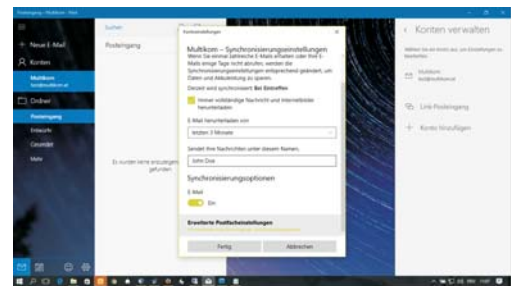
Posteingang - Multikom - Mail

Neue E-Mail

Konten

Multikom

Ordner

Posteingang

Entwürfe

Gesendet

Mehr

Suchen

Posteingang

Es wurden keine anzuzeigenden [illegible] gefunden

Kontoeinstellungen

Multikom – Synchronisierungseinstellungen

Wenn Sie einmal zahlreiche E-Mails erhalten oder Ihre E-Mails einige Tage nicht abrufen, werden die Synchronisierungseinstellungen entsprechend geändert, um Daten und Akkuleistung zu sparen.

Derzeit wird synchronisiert: Bei Eintreffen

Immer vollständige Nachricht und Internetbilder herunterladen

E-Mail herunterladen von

letzten 3 Monate

Senden Ihre Nachrichten unter diesem Namen.

John Doe

Synchronisierungsoptionen

E-Mail

Ein

Erweiterte Postfacheinstellungen

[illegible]

Fertig

Abbrechen

Konten verwalten

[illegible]

Multikom

Link-Posteingang

Konto hinzufügen